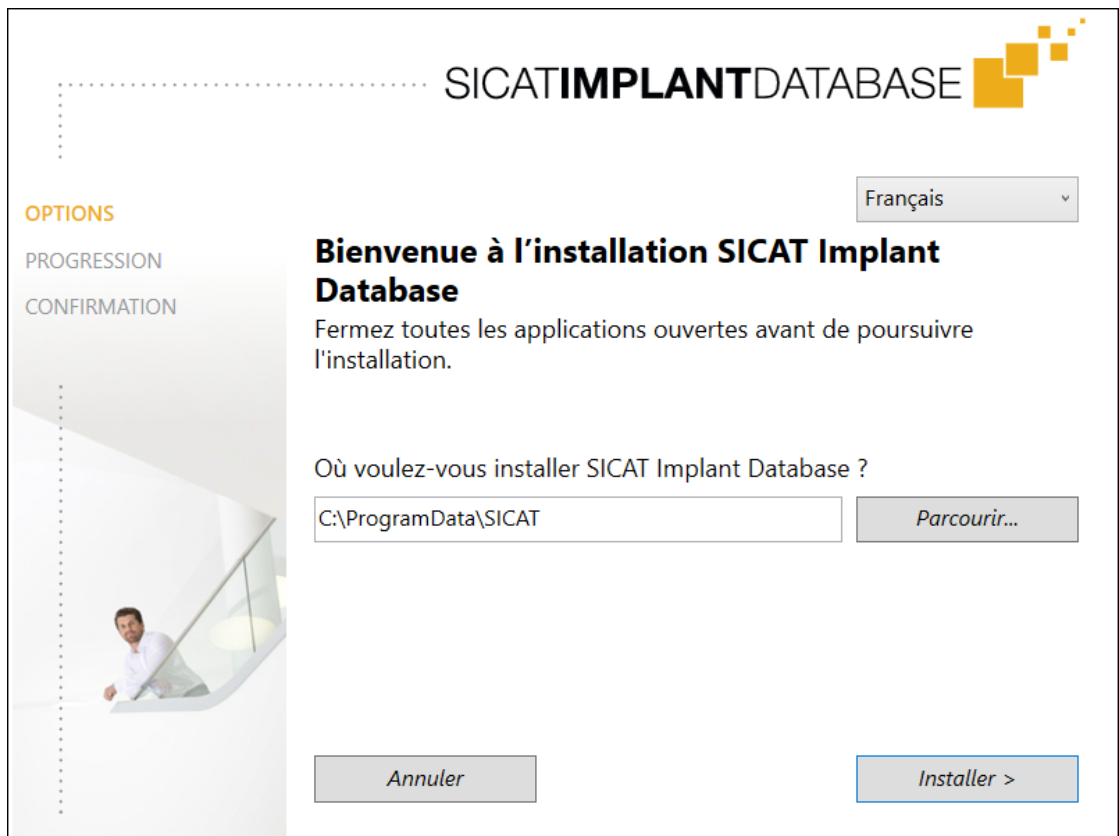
SICATIMPLANTDATABASE

Français

OPTIONS
PROGRESSION
CONFIRMATION

Bienvenue à l'installation SICAT Implant Database

Fermez toutes les applications ouvertes avant de poursuivre l'installation.

Où voulez-vous installer SICAT Implant Database ?

C:\ProgramData\SICAT

Parcourir...

Annuler

Installer >